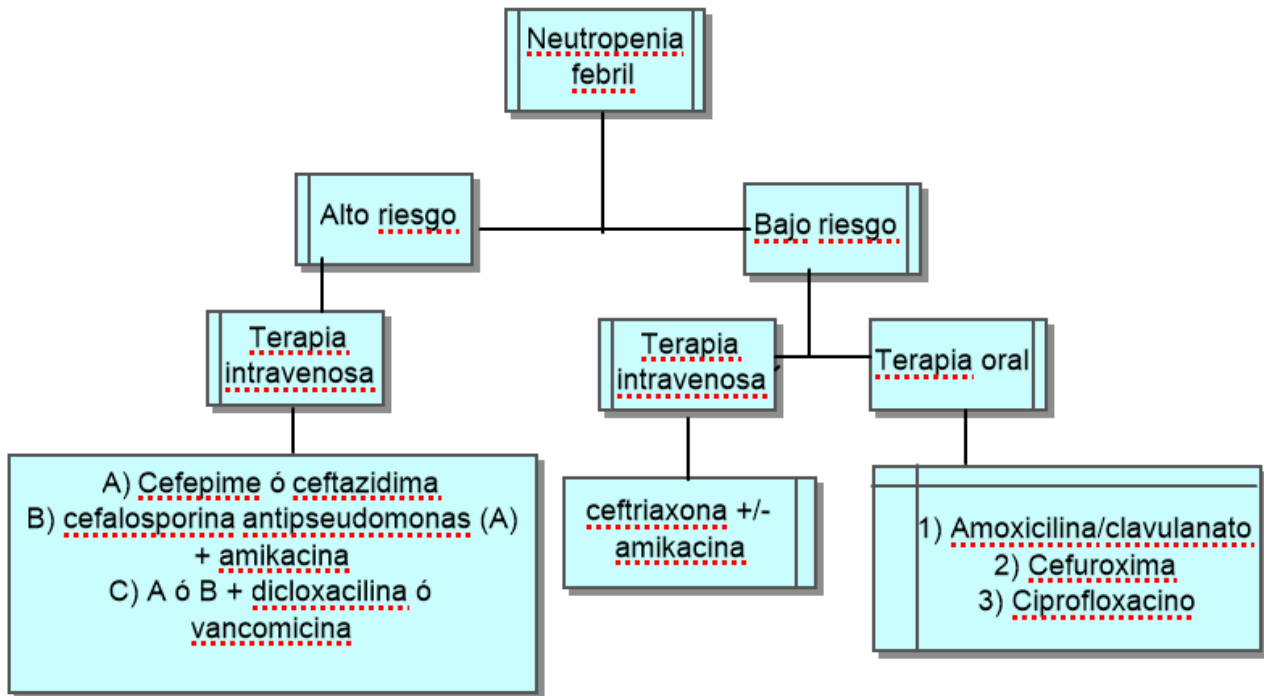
Neutropenia febril

Alto riesgo

Bajo riesgo

Terapia intravenosa

Terapia intravenosa

Terapia oral

A) Cefepime ó ceftazidima
B) cefalosporina antipseudomonas (A) + amikacina
C) A ó B + dicloxacilina ó vancomicina

ceftriaxona +/- amikacina

1) Amoxicilina/clavulanato
2) Cefuroxima
3) Ciprofloxacino